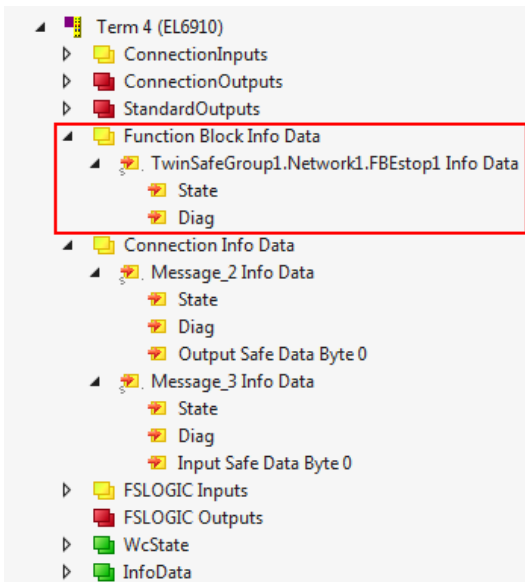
Term 4 (EL6910)
ConnectionInputs
ConnectionOutputs
StandardOutputs
Function Block Info Data
TwinSafeGroup1.Network1.FBEstop1 Info Data
State
Diag
Connection Info Data
Message_2 Info Data
State
Diag
Output Safe Data Byte 0
Message_3 Info Data
State
Diag
Input Safe Data Byte 0
FSLOGIC Inputs
FSLOGIC Outputs
WcState
InfoData